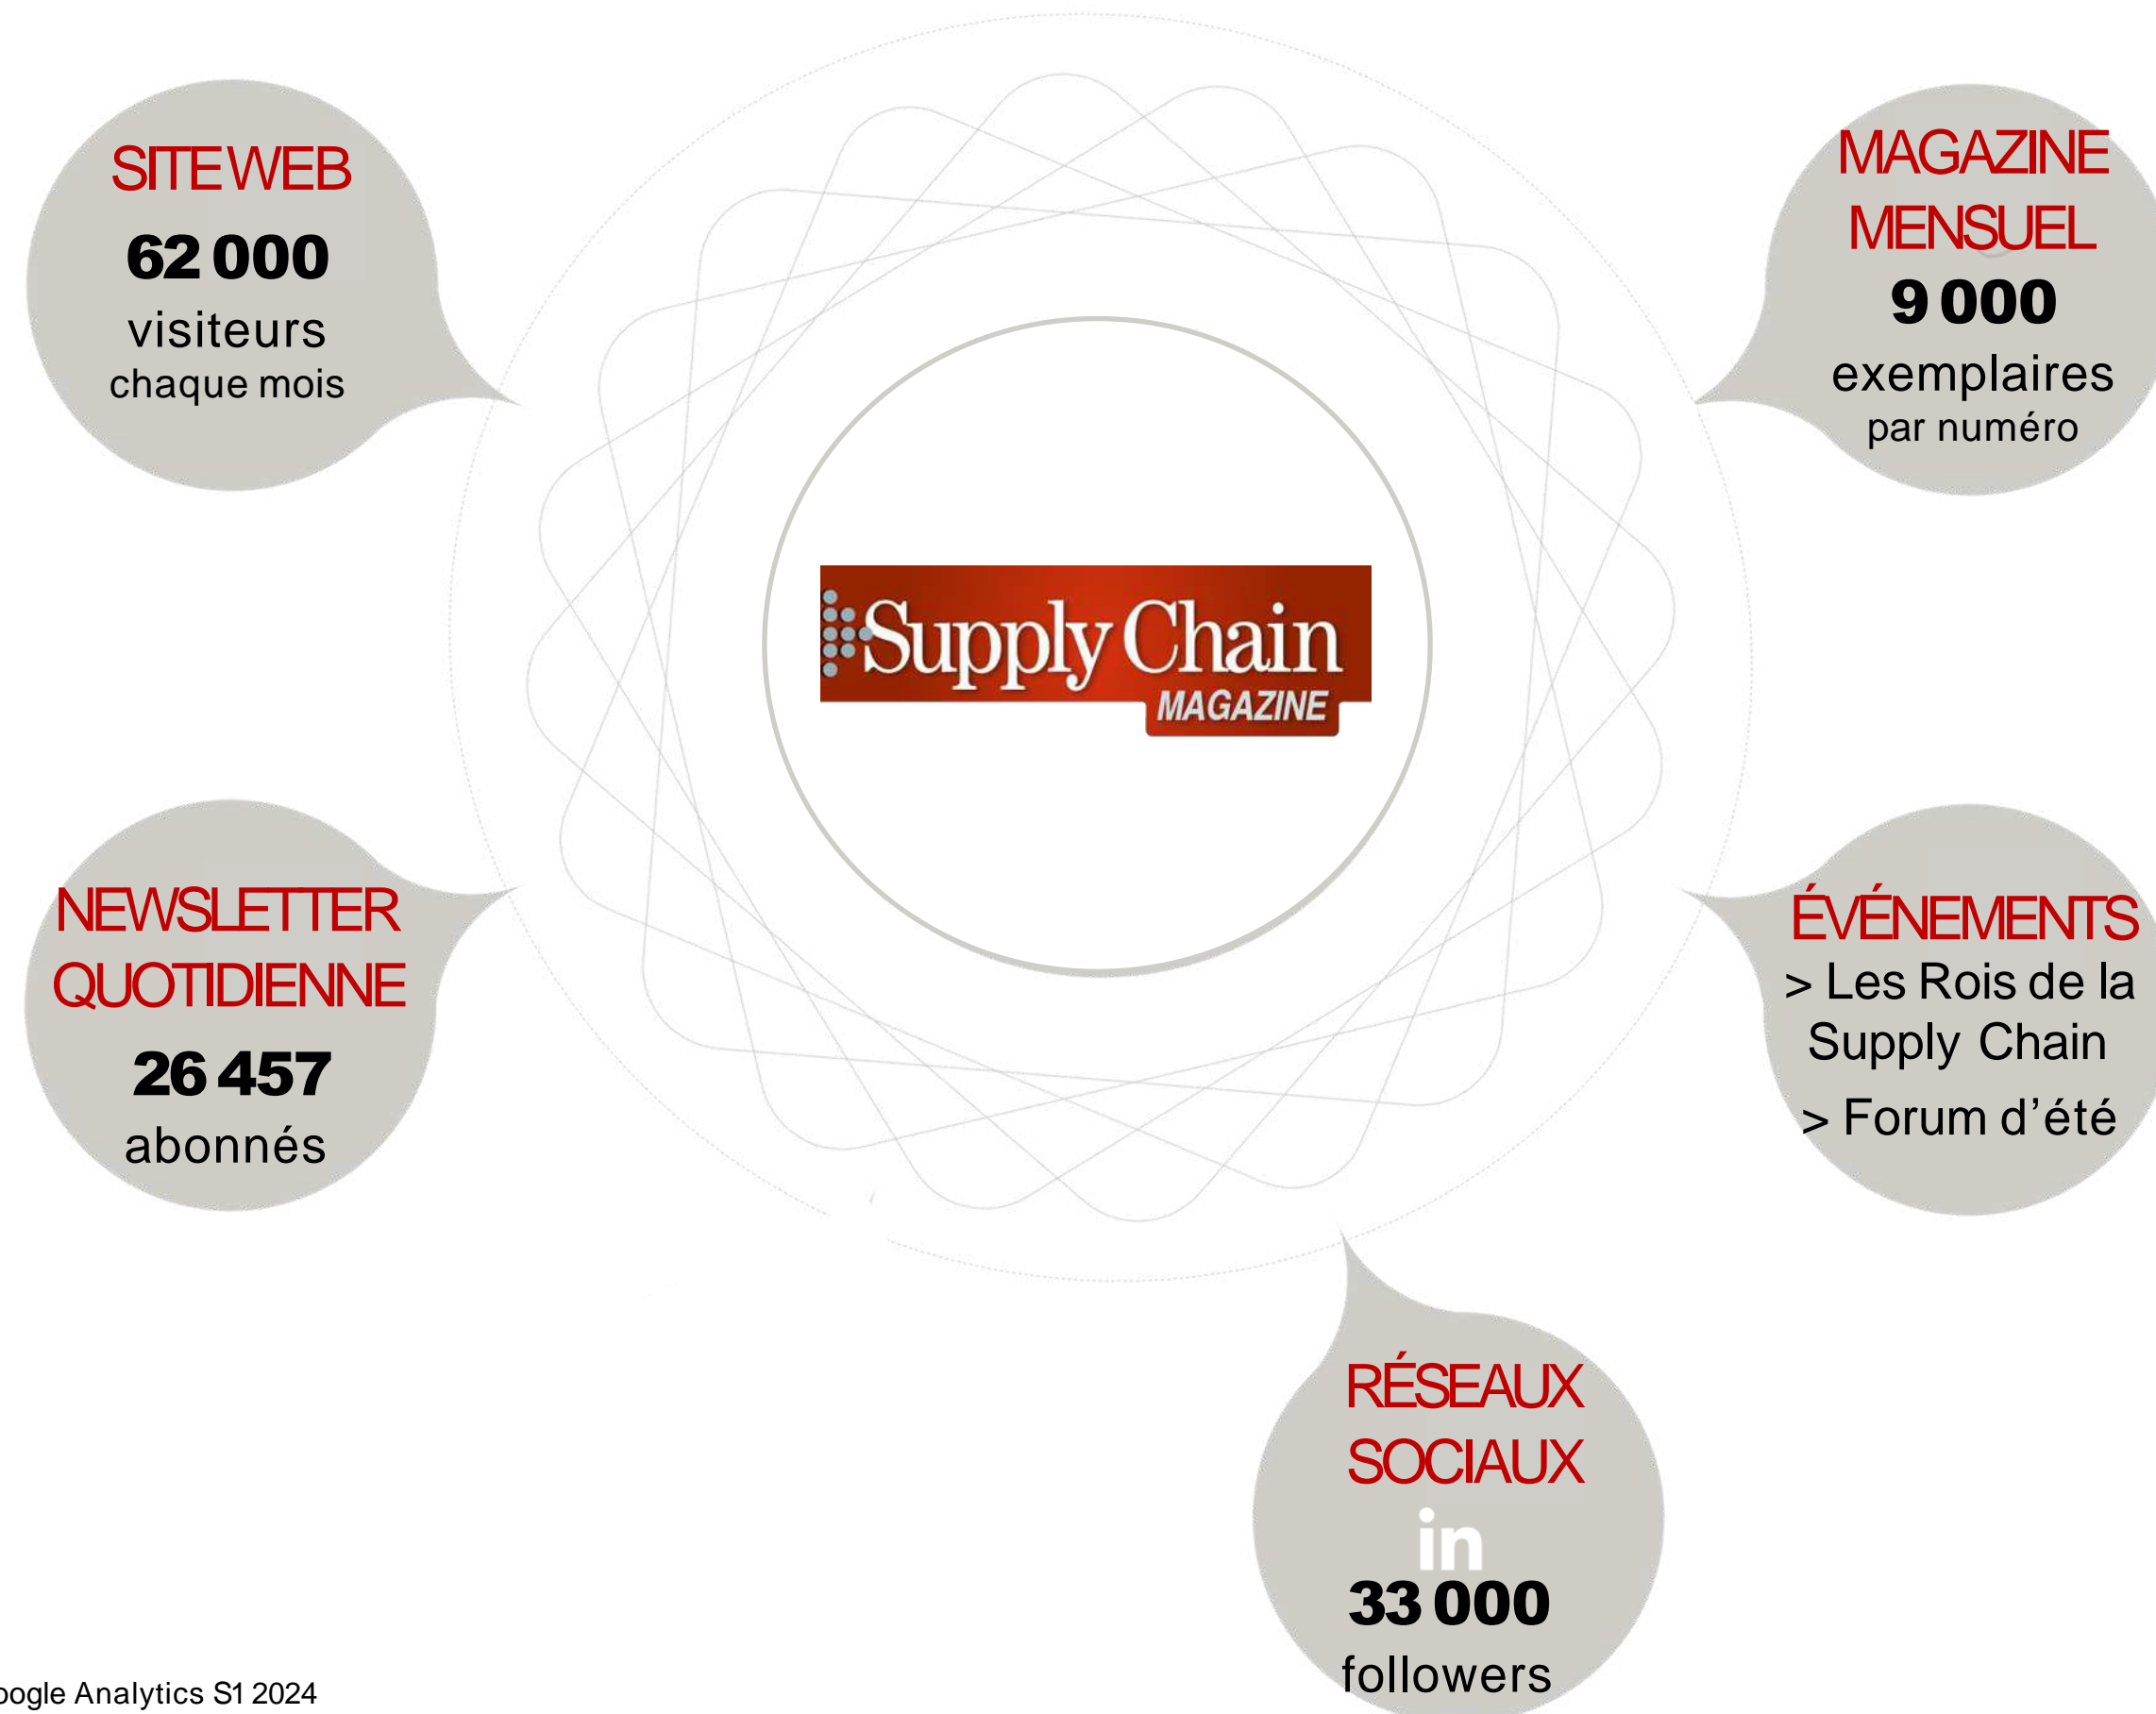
SITE WEB
62 000
visiteurs
chaque mois

MAGAZINE MENSUEL
9 000
exemplaires
par numéro

Supply Chain
MAGAZINE

NEWSLETTER QUOTIDIENNE
26 457
abonnés

ÉVÉNEMENTS
> Les Rois de la Supply Chain
> Forum d'été

RÉSEAUX SOCIAUX
in
33 000
followers

ogle Analytics S1 2024